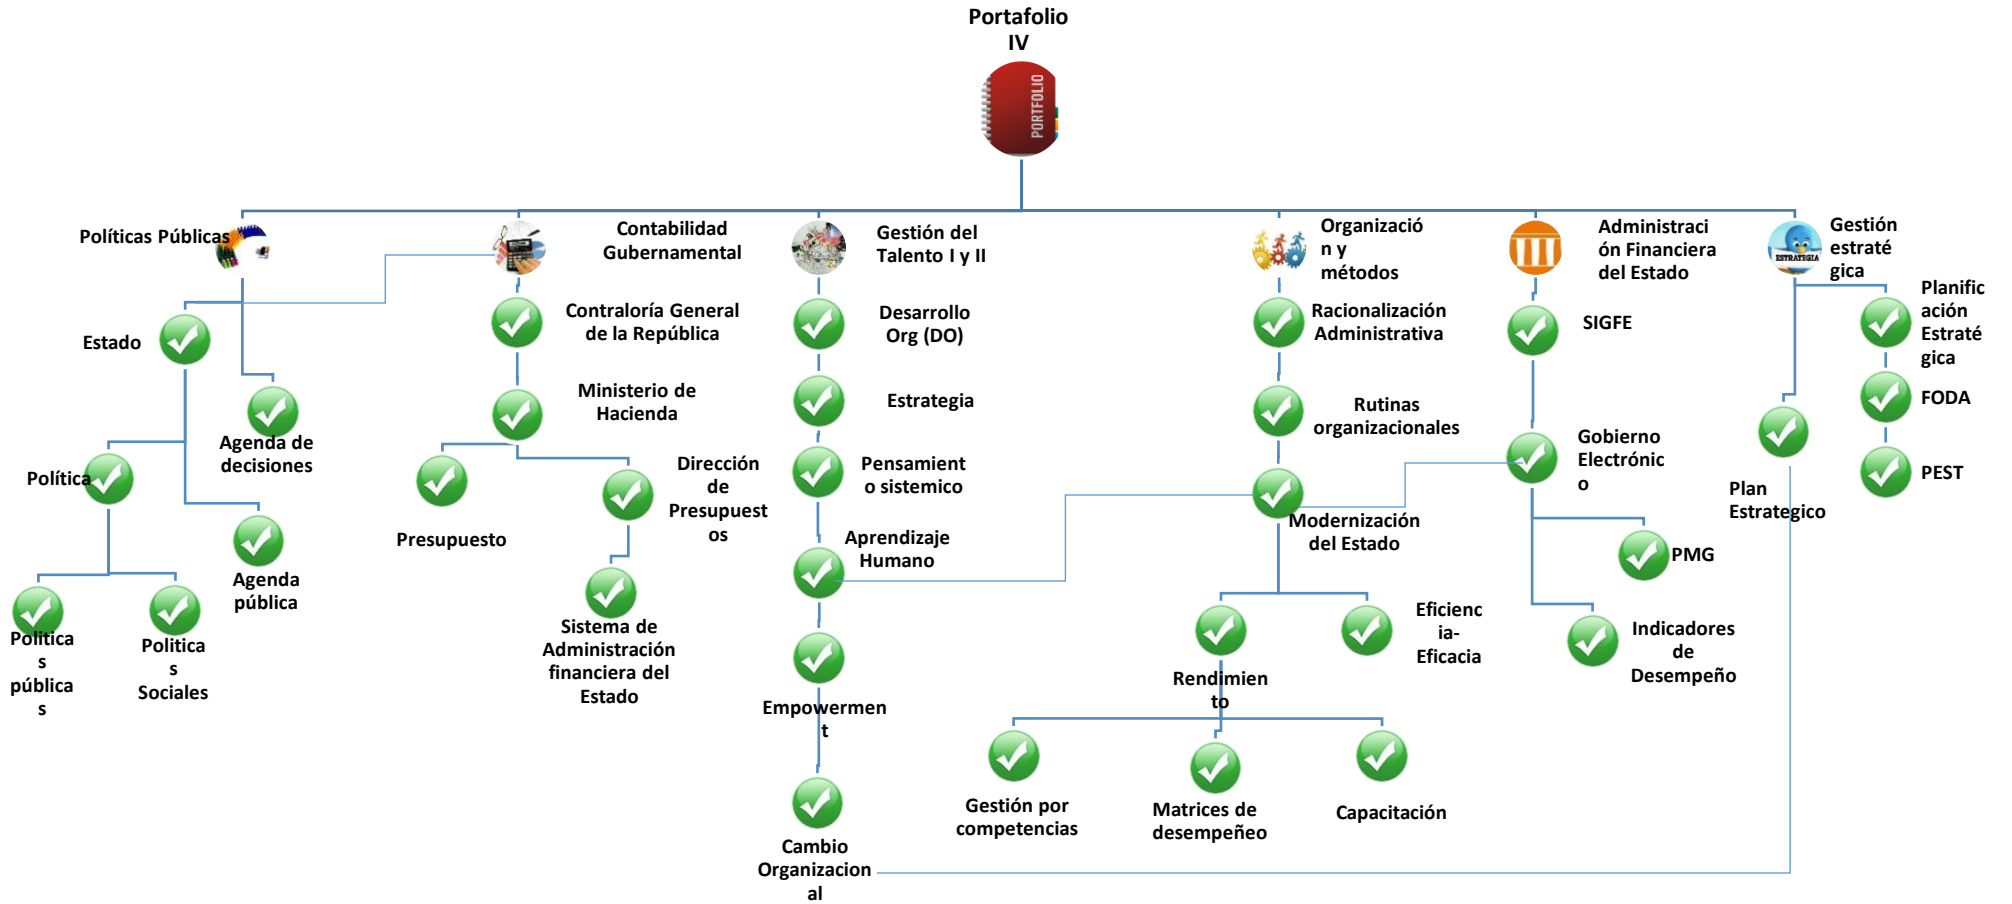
Portafolio IV

PORTFOLIO

Políticas Públicas

Estado

Agenda de decisiones

Política

Agenda pública

Politica s pública s

Politica s Sociales

Contabilidad Gubernamental

Contraloría General de la República

Ministerio de Hacienda

Presupuesto

Dirección de Presupuest os

Sistema de Administración financiera del Estado

Gestión del Talento I y II

Desarrollo Org (DO)

Estrategia

Pensamient o sistemico

Aprendizaje Humano

Empowermen t

Cambio Organizacion al

Organizació n y métodos

Racionalización Administrativa

Rutinas organizacionales

Modernización del Estado

Rendimien to

Eficienc ia-Eficacia

Gestión por competencias

Matrices de desempeño

Capacitación

Administraci ón Financiera del Estado

SIGFE

Gobierno Electrónic o

PMG

Indicadores de Desempeño

Gestión estraté gica

ESTRATEGIA

Planific ación Estraté gica

FODA

PEST

Plan Estrategico